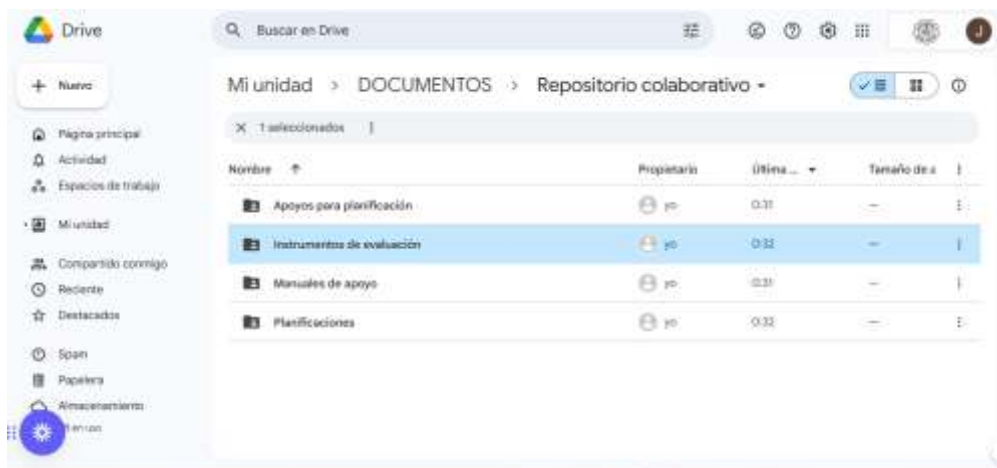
Drive

Buscar en Drive

J

Nuevo

Página principal
Actividad
Espacios de trabajo
Mi unidad
Compartido conmigo
Reciente
Destacados
Spam
Papelera
Almacenamiento
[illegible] en uso

Mi unidad > DOCUMENTOS > Repositorio colaborativo

1 seleccionados

| Nombre ↑ | Propietario | Última ... | Tamaño de a |
|---|---|---|---|
| Apoyos para planificación | yo | 0:31 | — |
| Instrumentos de evaluación | yo | 0:32 | — |
| Manuales de apoyo | yo | 0:31 | — |
| Planificaciones | yo | 0:32 | — |